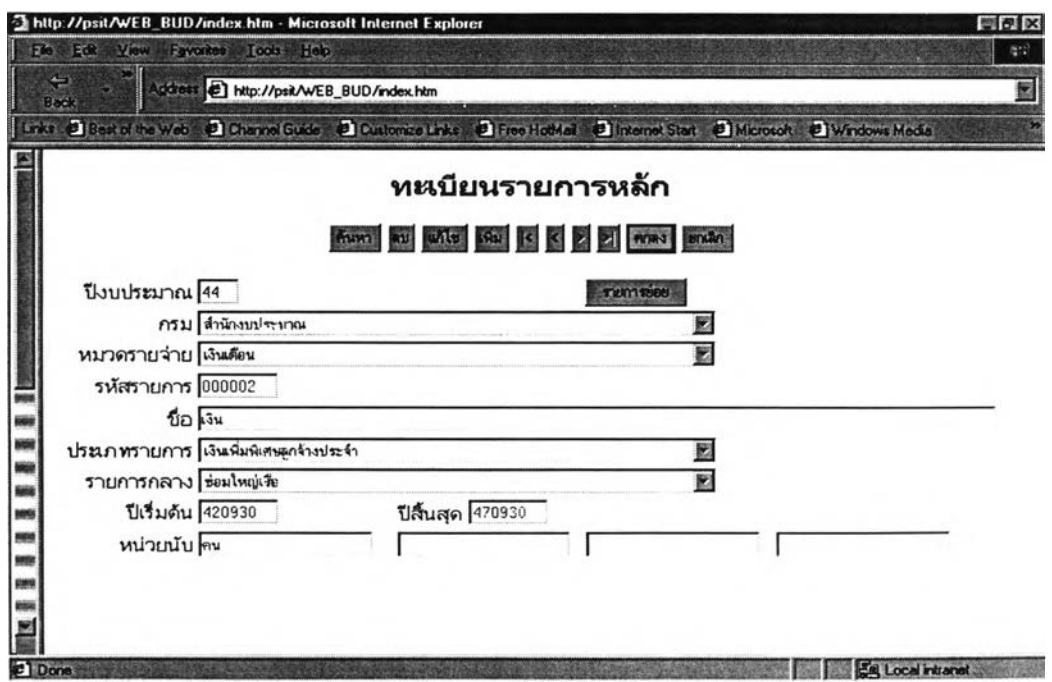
http://psit/WEB_BUD/index.htm - Microsoft Internet Explorer

File Edit View Favorites Tools Help

Back

Address http://psit/WEB_BUD/index.htm

Links Best of the Web Channel Guide Customize Links Free HotMail Internet Start Microsoft Windows Media

ทะเบียนรายการหลัก

ค้นหา ลบ แก้ไข เพิ่ม |< < > >| ตกลง ยกเลิก

ปีงบประมาณ 44

รายการย่อย

กรม สำนักงบประมาณ

หมวดรายจ่าย เงินเดือน

รหัสรายการ 000002

ชื่อ เงิน

ประเภทรายการ เงินเพิ่มพิเศษลูกจ้างประจำ

รายการกลาง ซ่อมใหญ่เรือ

ปีเริ่มต้น 420930

ปีสิ้นสุด 470930

หน่วยนับ คน

Done

Local intranet